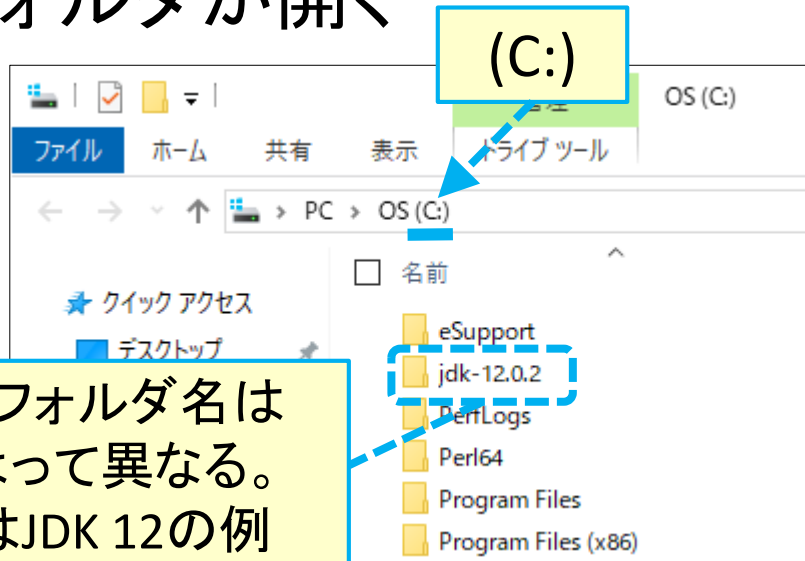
ォルダが開く

(C:)

管理

OS (C:)

ファイル ホーム 共有 表示 ドライブ ツール

PC > OS (C:)

名前

クイック アクセス

デスクトップ

eSupport

jdk-12.0.2

PerfLogs

Perl64

Program Files

Program Files (x86)

フォルダ名は
よって異なる。
はJDK 12の例